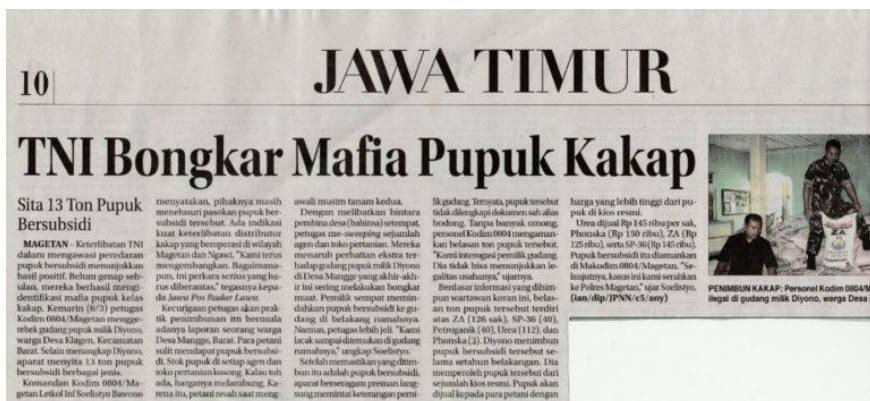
10

JAWA TIMUR

TNI Bongkar Mafia Pupuk Kakap

Sita 13 Ton Pupuk Bersubsidi

MAGETAN – Keterlibatan TNI dalam mengawasi peredaran pupuk bersubsidi menunjukkan hasil positif. Belum genap sebulan, mereka berhasil mengidentifikasi mafia pupuk kelas kakap. Kemarin (6/3) petugas Kodim 0804/Magetan menggerebek gudang pupuk milik Diyono, warga Desa Klagen, Kecamatan Barat. Selain menangkap Diyono, aparat menyita 13 ton pupuk bersubsidi berbagai jenis.

Komandan Kodim 0804/Magetan Letkol Inf Soelistyo Bawono menyatakan, pihaknya masih menelusuri pasokan pupuk bersubsidi tersebut. Ada indikasi kuat keterlibatan distributor kakap yang beroperasi di wilayah Magetan dan Ngawi. "Kami terus mengembangkan. Bagaimanapun, ini perkara serius yang harus diberantas," tegasnya kepada Jawa Pos Radar Lawu.

Kecurigaan petugas akan praktik penimbunan itu bermula adanya laporan seorang warga Desa Mangge, Barat. Para petani sulit mendapat pupuk bersubsidi. Stok pupuk di setiap agen dan toko pertanian kosong. Kalau toh ada, harganya melambung. Karena itu, petani resah saat menghadapi musim tanam kedua.

Dengan melibatkan bintara pembina desa (babinsa) setempat, petugas me-sweeping sejumlah agen dan toko pertanian. Mereka menaruh perhatian ekstra terhadap gudang pupuk milik Diyono di Desa Mangge yang akhir-akhir ini sering melakukan bongkar muat. Pemilik sempat menimbun dahkan pupuk bersubsidi ke gudang di belakang rumahnya. Namun, petugas lebih jeli. "Kami lacak sampai ditemukan di gudang rumahnya," ungkap Soelistyo.

Setelah memastikan yang ditimbun itu adalah pupuk bersubsidi, aparat berseragam preman langsung meminta keterangan pemilik gudang. Ternyata, pupuk tersebut tidak dilengkapi dokumen alias bodong. Tanpa banyak omong, personel Kodim 0804 mengamankan belasan ton pupuk tersebut. "Kami interogasi pemilik gudang. Dia tidak bisa menunjukkan legalitas usahanya," ujarnya.

Berdasar informasi yang dihimpun wartawan koran ini, belasan ton pupuk tersebut terdiri atas ZA (126 sak), SP-36 (40), Petroganik (40), Urea (112), dan Phonska (3). Diyono menimbun pupuk bersubsidi tersebut selama setahun belakangan. Dia memperoleh pupuk tersebut dari sejumlah kios resmi. Pupuk akan dijual kepada para petani dengan harga yang lebih tinggi dari pupuk di kios resmi.

Urea dijual Rp 145 ribu per sak, Phonska (Rp 150 ribu), ZA (Rp 125 ribu), serta SP-36 (Rp 145 ribu). Pupuk bersubsidi itu diamankan di Makodim 0804/Magetan. "Selanjutnya, kasus ini kami serahkan ke Polres Magetan," ujar Soelistyo. (ian/dip/JPNN/c5/any)

PENIMBUN KAKAP: Personel Kodim 0804/M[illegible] ilegal di gudang milik Diyono, warga Desa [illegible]